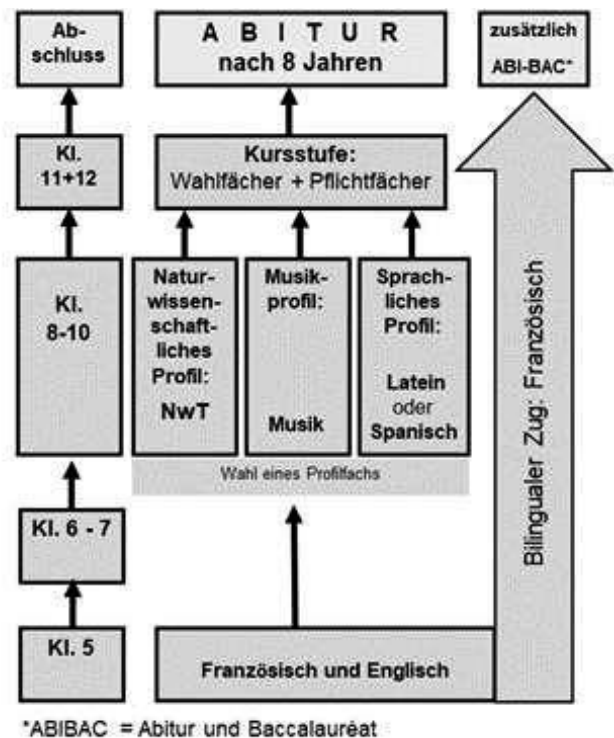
Abschluss

A B I T U R
nach 8 Jahren

zusätzlich
ABI-BAC*

Kl.
11+12

Kursstufe:
Wahlfächer + Pflichtfächer

Kl.
8-10

Naturwissenschaftliches Profil:
NwT

Musikprofil:
Musik

Sprachliches Profil:
Latein oder Spanisch

Wahl eines Profilfachs

Bilingualer Zug: Französisch

Kl. 6 - 7

Kl. 5

Französisch und Englisch

*ABIBAC = Abitur und Baccalauréat